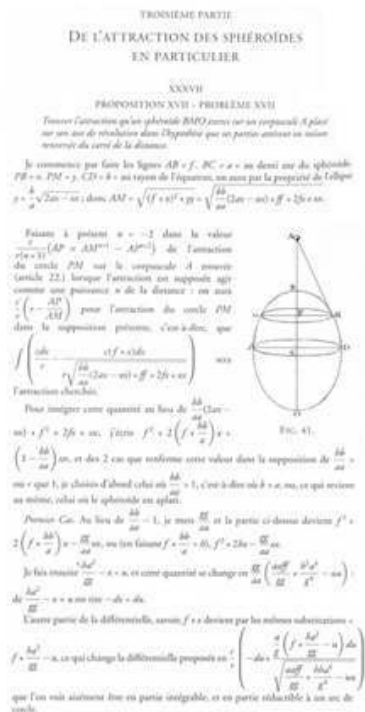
TROISIÈME PARTIE

DE L'ATTRACTION DES SPHÉROÏDES EN PARTICULIER

XXXVII

PROPOSITION XVII – PROBLÈME XVII

Trouver l'attraction qu'un sphéroïde BMO exerce sur un corpuscule A placé sur son axe de révolution dans l'hypothèse que ses parties attirent en raison renversée du carré de la distance.

Je commence par faire les lignes $AB = f$, $BC = a$ = au demi axe du sphéroïde $PB = x$, $PM = y$, $CD = b$ = au rayon de l'équateur, on aura par la propriété de l'ellipse $y = \frac{b}{a}\sqrt{2ax - xx}$; donc, $AM = \sqrt{(f+x)^2 + yy} = \sqrt{\frac{bb}{aa}(2ax - xx) + ff + 2fx + xx}$.

Faisant à présent $n = -2$ dans la valeur $\frac{c}{r(n+1)}(AP = AM^{n+1} - AP^{n+1})$ de l'attraction du cercle PM sur le corpuscule A trouvée (article 22.) lorsque l'attraction est supposée agir comme une puissance n de la distance : on aura $\frac{c}{r}\left(x - \frac{AP}{AM}\right)$ pour l'attraction du cercle PM dans la supposition présente, c'est-à-dire, que $\int\left(\frac{cdx}{r} - \frac{c(f+x)dx}{r\sqrt{\frac{bb}{aa}(2ax - xx) + ff + 2fx + xx}}\right)$ sera l'attraction cherchée.

Pour intégrer cette quantité au lieu de $\frac{bb}{aa}(2ax - xx) + f^2 + 2fx + xx$, j'écris $f^2 + 2\left(f + \frac{bb}{a}\right)x + \left(1 - \frac{bb}{aa}\right)xx$, et des 2 cas que renferme cette valeur dans la supposition de $\frac{bb}{aa}$ = ou < que 1, je choisis d'abord celui où $\frac{bb}{aa} < 1$, c'est-à-dire où $b < a$, ou, ce qui revient au même, celui où le sphéroïde est aplati.

Fig. 41.

Premier Cas. Au lieu de $\frac{bb}{aa} - 1$, je mets $\frac{gg}{aa}$ et la partie ci-dessus devient $f^2 + 2\left(f + \frac{bb}{a}\right)x - \frac{gg}{aa}xx$, ou (en faisant $f + \frac{bb}{a} = h$), $f^2 + 2hx - \frac{gg}{aa}xx$.

Je fais ensuite $\frac{ha^2}{gg} - x = u$, et cette quantité se change en $\frac{gg}{aa}\left(\frac{aaff}{gg} + \frac{h^2a^4}{g^4} - uu\right)$; de $\frac{ha^2}{gg} - x = u$ on tire $-dx = du$.

L'autre partie de la différentielle, savoir, $f + x$ devient par les mêmes substitutions $f + \frac{ha^2}{gg} - u$, ce qui change la différentielle proposée en $\frac{c}{r}\left(-du + \frac{\frac{a}{g}\left(f + \frac{ha^2}{gg} - u\right)du}{\sqrt{\frac{aaff}{gg} + \frac{hhaa^4}{g^4} - uu}}\right)$

que l'on voit aisément être en partie intégrable, et en partie réductible à un arc de cercle.